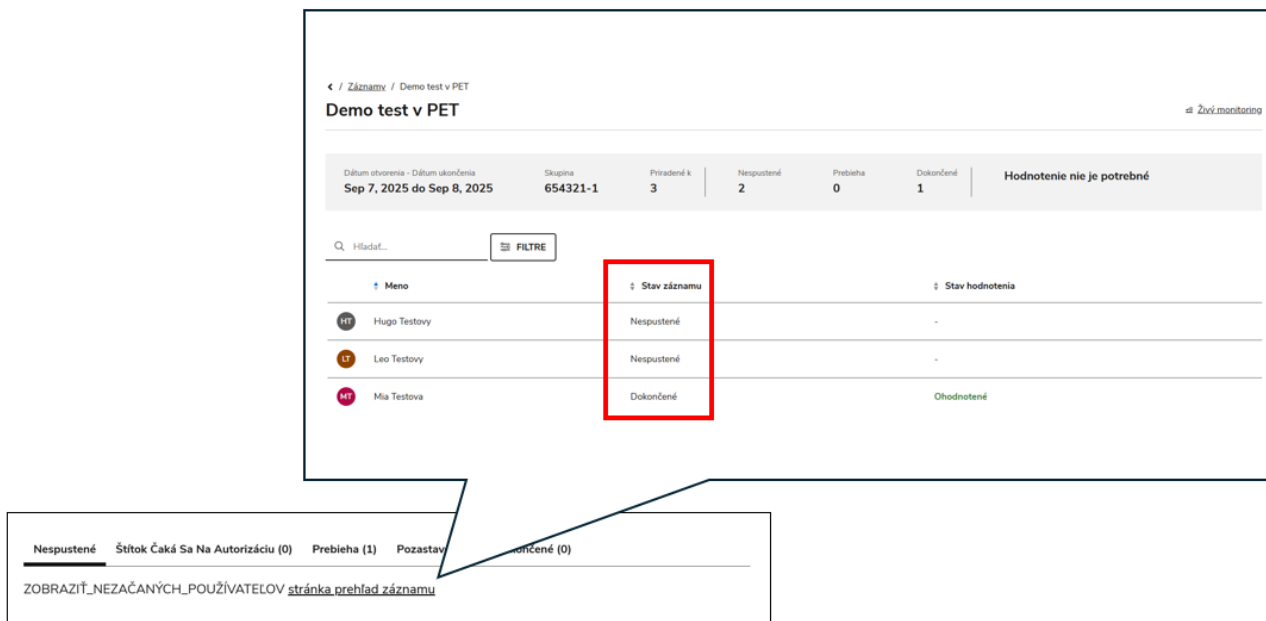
‹ / Záznamy / Demo test v PET

Demo test v PET

Živý monitoring

| Dátum otvorenia - Dátum ukončenia | Skupina | Priradené k | Nespustené | Prebieha | Dokončené | |
|---|---|---|---|---|---|---|
| Sep 7, 2025 do Sep 8, 2025 | 654321-1 | 3 | 2 | 0 | 1 | Hodnotenie nie je potrebné |

Hľadať...

FILTRE

| | Meno | Stav záznamu | Stav hodnotenia |
|---|---|---|---|
| HT | Hugo Testovy | Nespustené | - |
| LT | Leo Testovy | Nespustené | - |
| MT | Mia Testova | Dokončené | Ohodnotené |

Nespustené Štítok Čaká Sa Na Autorizáciu (0) Prebieha (1) Pozastav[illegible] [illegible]ončené (0)

ZOBRAZIŤ_NEZAČANÝCH_POUŽÍVATEĽOV stránka prehľad záznamu